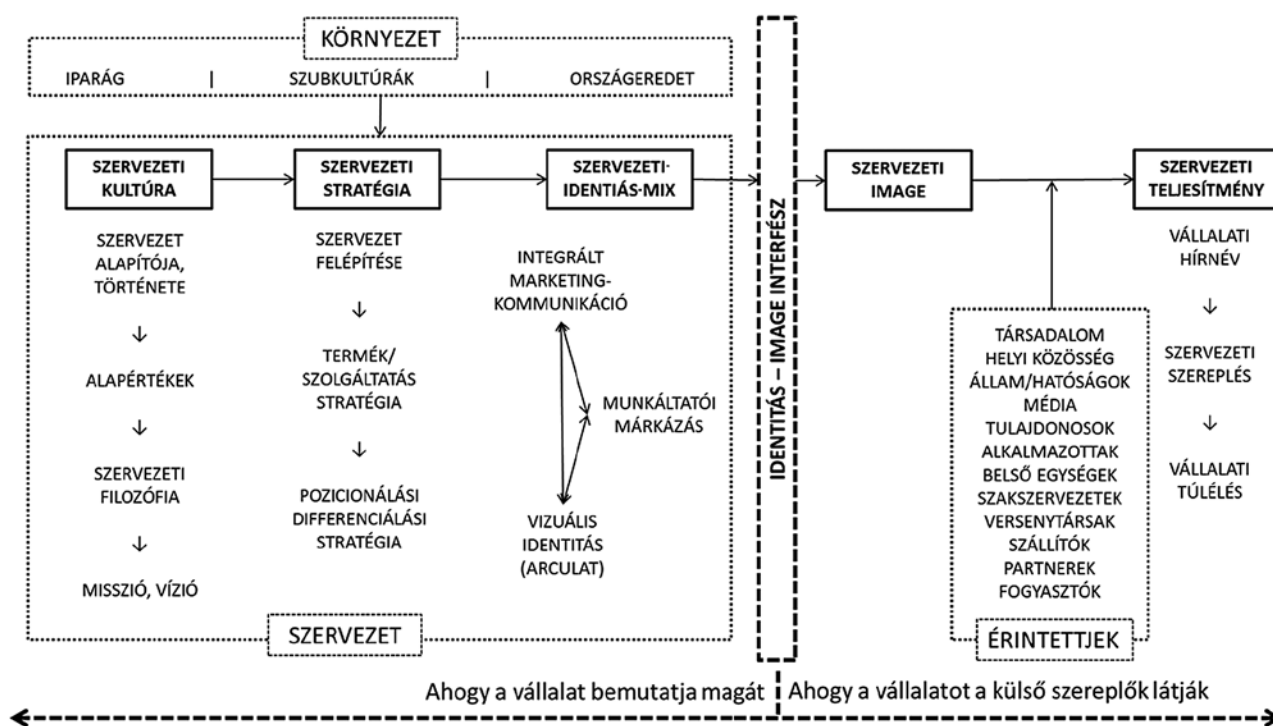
KÖRNYEZET

IPARÁG | SZUBKULTÚRÁK | ORSZÁGEREDET

SZERVEZETI KULTÚRA

SZERVEZET ALAPÍTÓJA, TÖRTÉNETE

ALAPÉRTÉKEK

SZERVEZETI FILOZÓFIA

MISSZIÓ, VÍZIÓ

SZERVEZETI STRATÉGIA

SZERVEZET FELÉPÍTÉSE

TERMÉK/ SZOLGÁLTATÁS STRATÉGIA

POZICIONÁLÁSI DIFFERENCIÁLÁSI STRATÉGIA

SZERVEZETI· IDENTIÁS·MIX

INTEGRÁLT MARKETING-KOMMUNIKÁCIÓ

MUNKÁLTATÓI MÁRKÁZÁS

VIZUÁLIS IDENTITÁS (ARCULAT)

SZERVEZET

IDENTITÁS – IMAGE INTERFÉSZ

SZERVEZETI IMAGE

TÁRSADALOM
HELYI KÖZÖSSÉG
ÁLLAM/HATÓSÁGOK
MÉDIA
TULAJDONOSOK
ALKALMAZOTTAK
BELSŐ EGYSÉGEK
SZAKSZERVEZETEK
VERSENYTÁRSAK
SZÁLLÍTÓK
PARTNEREK
FOGYASZTÓK

ÉRINTETTJEK

SZERVEZETI TELJESÍTMÉNY

VÁLLALATI HÍRNÉV

SZERVEZETI SZEREPLÉS

VÁLLALATI TÚLÉLÉS

Ahogy a vállalat bemutatja magát | Ahogy a vállalatot a külső szereplők látják